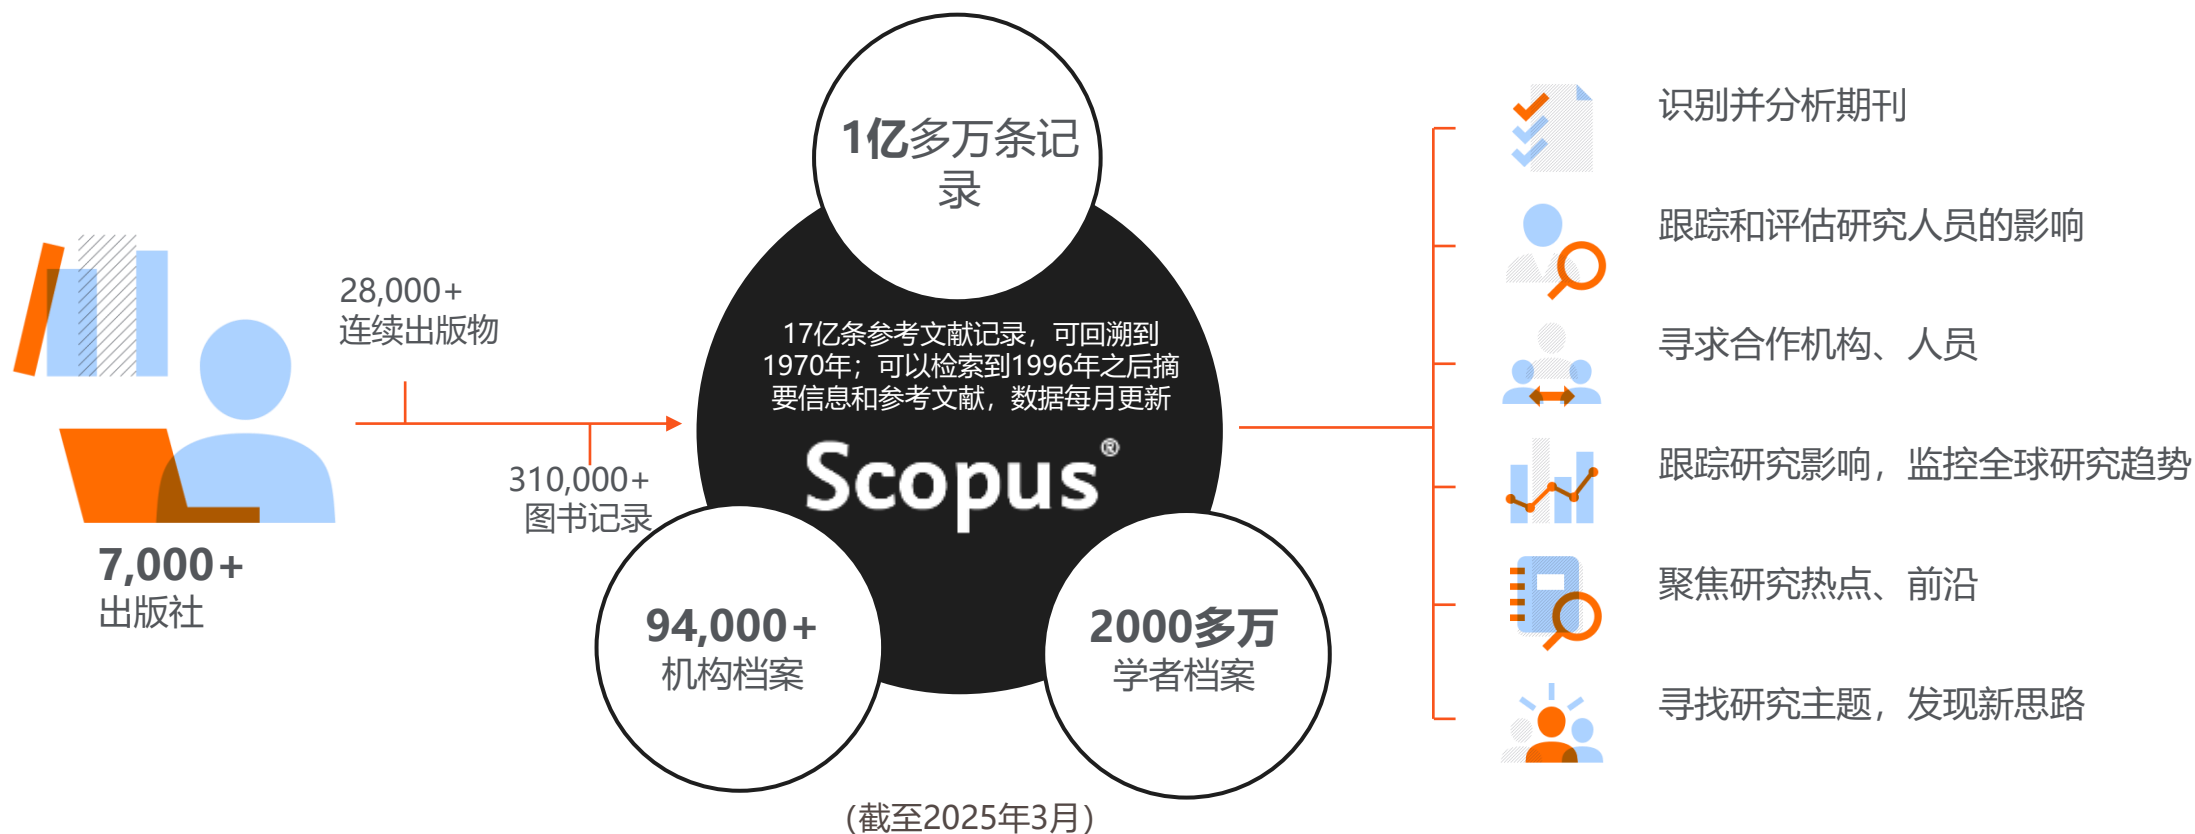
7,000+
出版社

28,000+
连续出版物

310,000+
图书记录

1亿多万条记录

17亿条参考文献记录，可回溯到1970年；可以检索到1996年之后摘要信息和参考文献，数据每月更新

Scopus®

94,000+
机构档案

2000多万
学者档案

(截至2025年3月)

识别并分析期刊

跟踪和评估研究人员的影响

寻求合作机构、人员

跟踪研究影响，监控全球研究趋势

聚焦研究热点、前沿

寻找研究主题，发现新思路